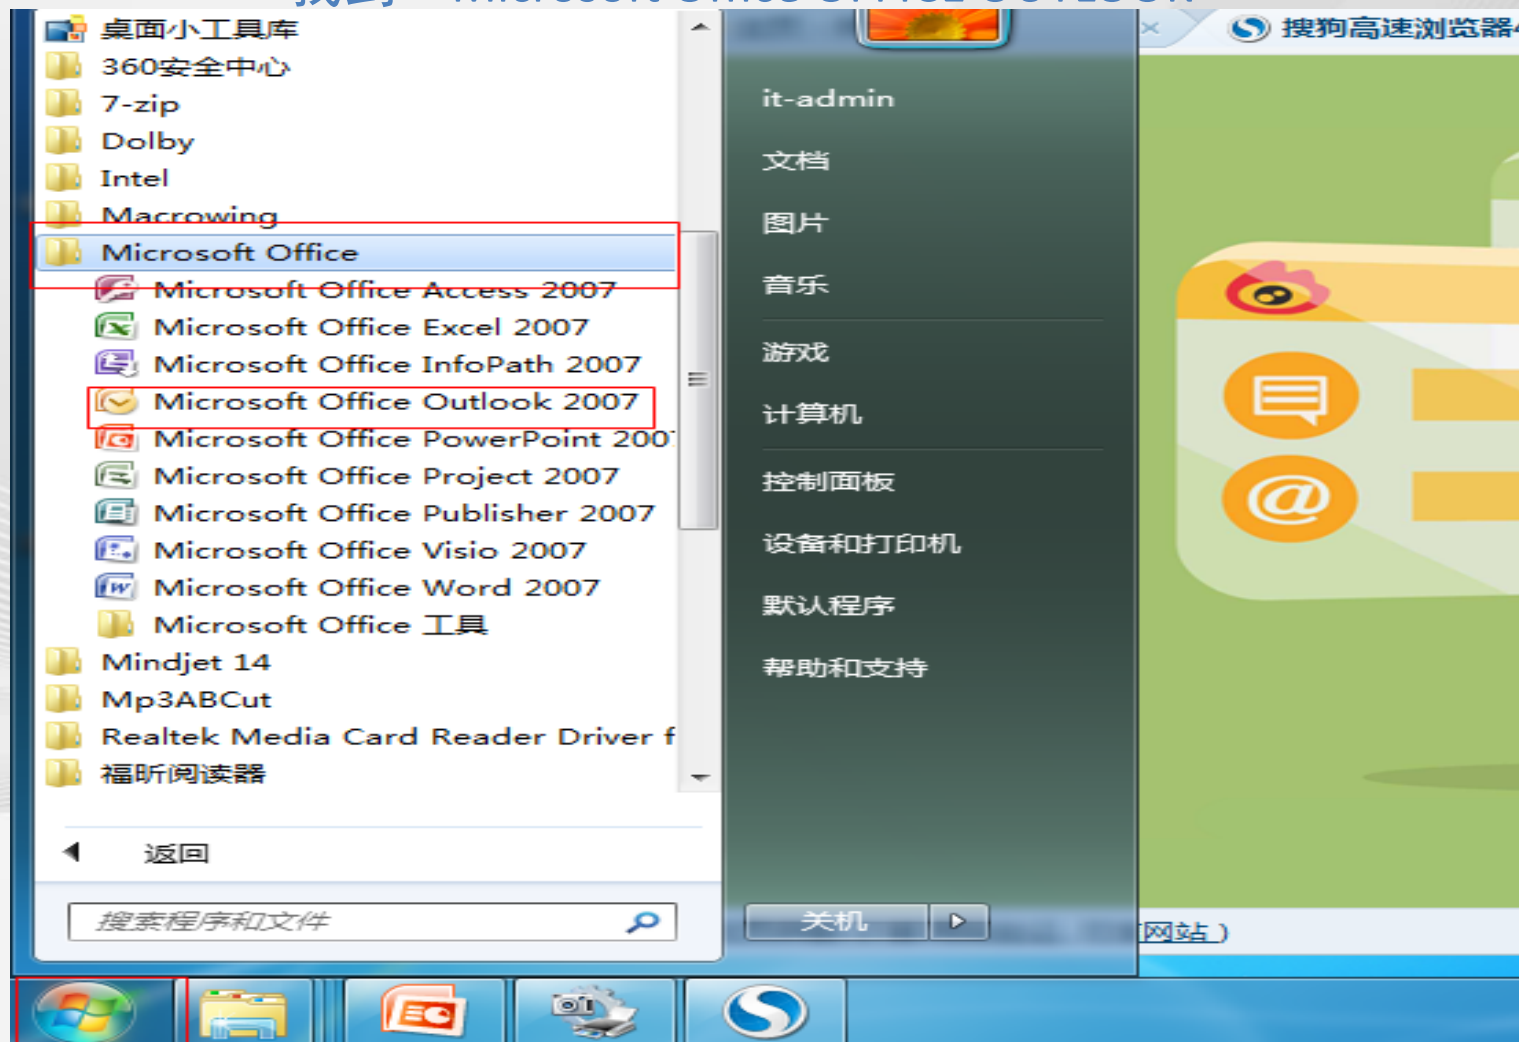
桌面小工具库
360安全中心
7-zip
Dolby
Intel
Macrowing
Microsoft Office
Microsoft Office Access 2007
Microsoft Office Excel 2007
Microsoft Office InfoPath 2007
Microsoft Office Outlook 2007
Microsoft Office PowerPoint 200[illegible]
Microsoft Office Project 2007
Microsoft Office Publisher 2007
Microsoft Office Visio 2007
Microsoft Office Word 2007
Microsoft Office 工具
Mindjet 14
Mp3ABCut
Realtek Media Card Reader Driver f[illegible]
福昕阅读器
返回
搜索程序和文件

it-admin
文档
图片
音乐
游戏
计算机
控制面板
设备和打印机
默认程序
帮助和支持
关机

搜狗高速浏览器
网站）